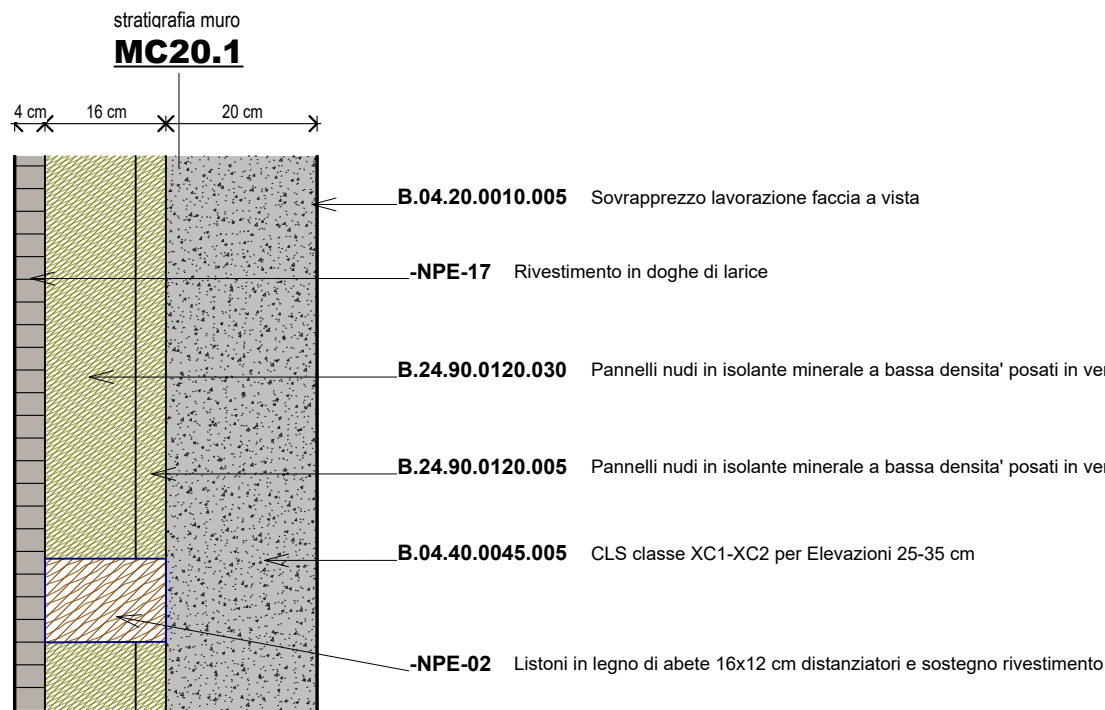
stratigrafia muro
MC20.1

4 cm 16 cm 20 cm

B.04.20.0010.005 Sovrapprezzo lavorazione faccia a vista

-NPE-17 Rivestimento in doghe di larice

B.24.90.0120.030 Pannelli nudi in isolante minerale a bassa densita' posati in ver

B.24.90.0120.005 Pannelli nudi in isolante minerale a bassa densita' posati in ver

B.04.40.0045.005 CLS classe XC1-XC2 per Elevazioni 25-35 cm

-NPE-02 Listoni in legno di abete 16x12 cm distanziatori e sostegno rivestimento